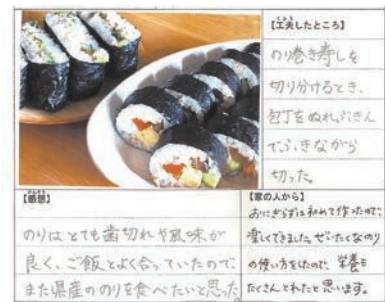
【工夫したところ】
のり巻き寿しを切り分けるとき、包丁をぬれぶきんでふきながら切った。

【感想】
のりはとても歯切れや風味が良く、ご飯とよく合っていたので、また県産ののりを食べたいと思った。

【家の人から】
おにぎらずは初めて作ったので、楽しくできました。ぜひたくさんのりの使い方をしたので、栄養もたくさんとれたと思います。